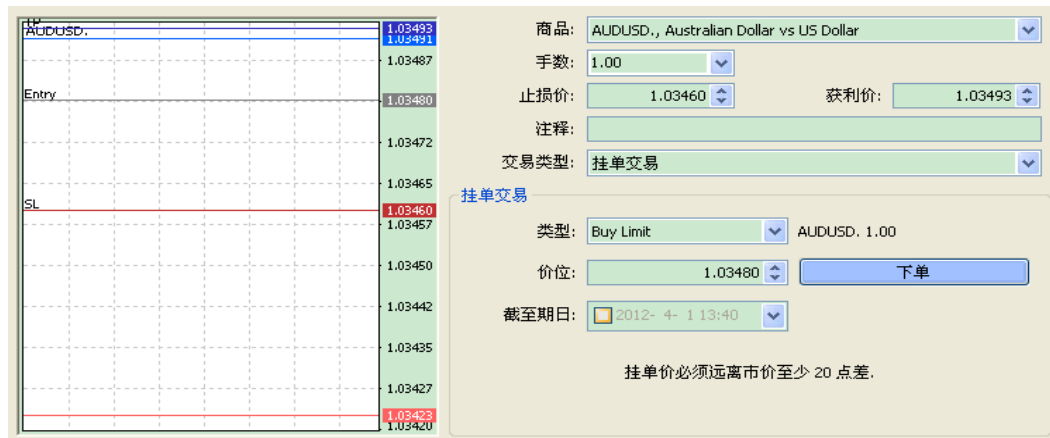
TP
AUDUSD.
1.03493
1.03491
1.03487
Entry
1.03480
1.03472
1.03465
SL
1.03460
1.03457
1.03450
1.03442
1.03435
1.03427
1.03423
1.03420

商品: AUDUSD., Australian Dollar vs US Dollar
手数: 1.00
止损价: 1.03460
获利价: 1.03493
注释:
交易类型: 挂单交易
挂单交易
类型: Buy Limit
AUDUSD. 1.00
价位: 1.03480
下单
截至期日: 2012- 4- 1 13:40
挂单价必须远离市价至少 20 点差.